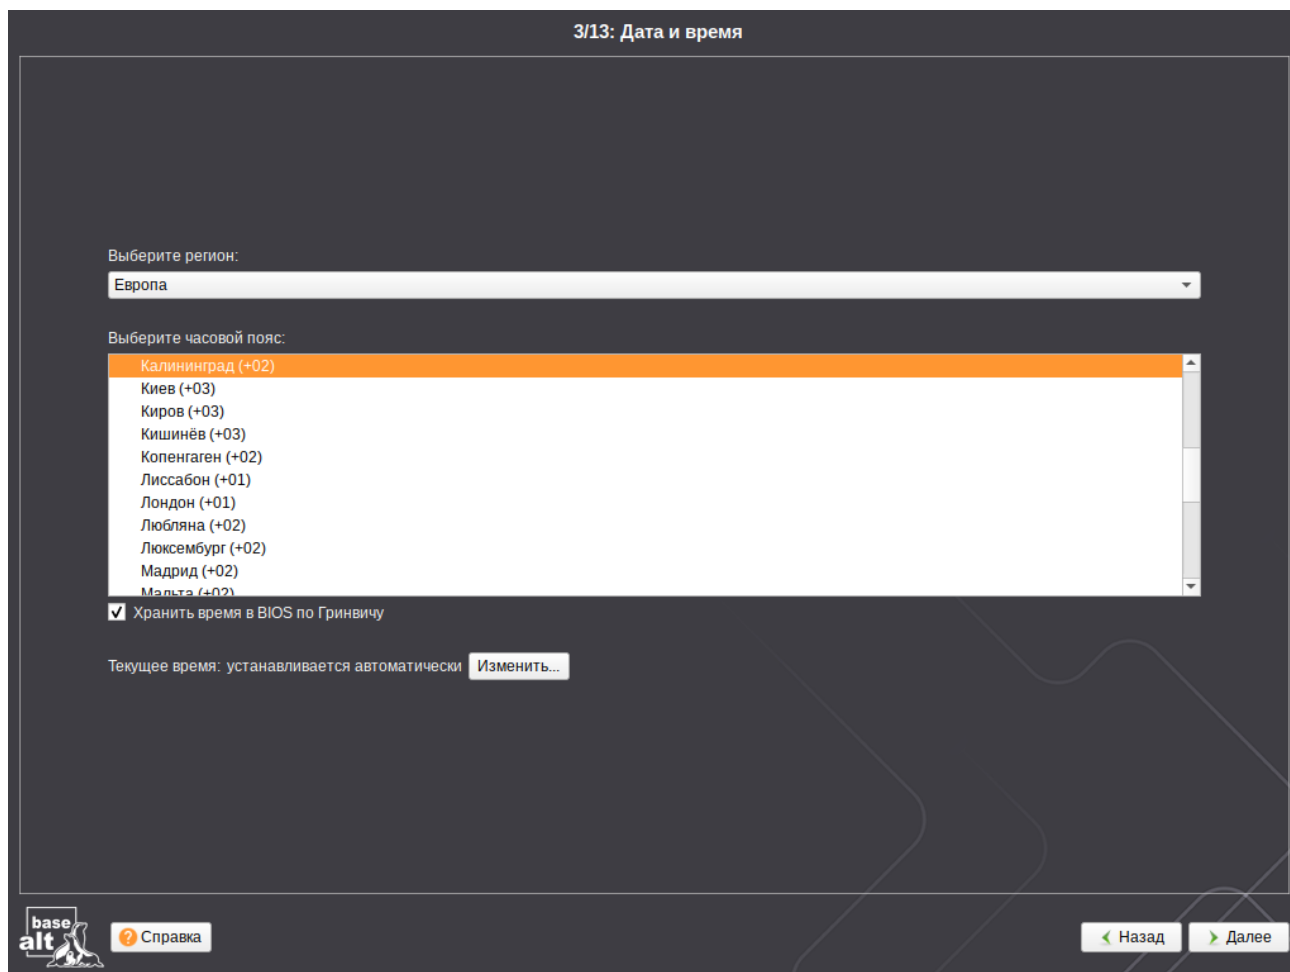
3/13: Дата и время

Выберите регион:

Европа

Выберите часовой пояс:

Калининград (+02)
Киев (+03)
Киров (+03)
Кишинёв (+03)
Копенгаген (+02)
Лиссабон (+01)
Лондон (+01)
Любляна (+02)
Люксембург (+02)
Мадрид (+02)
Мальта (+02)

Хранить время в BIOS по Гринвичу

Текущее время: устанавливается автоматически Изменить...

base alt

Справка

Назад Далее